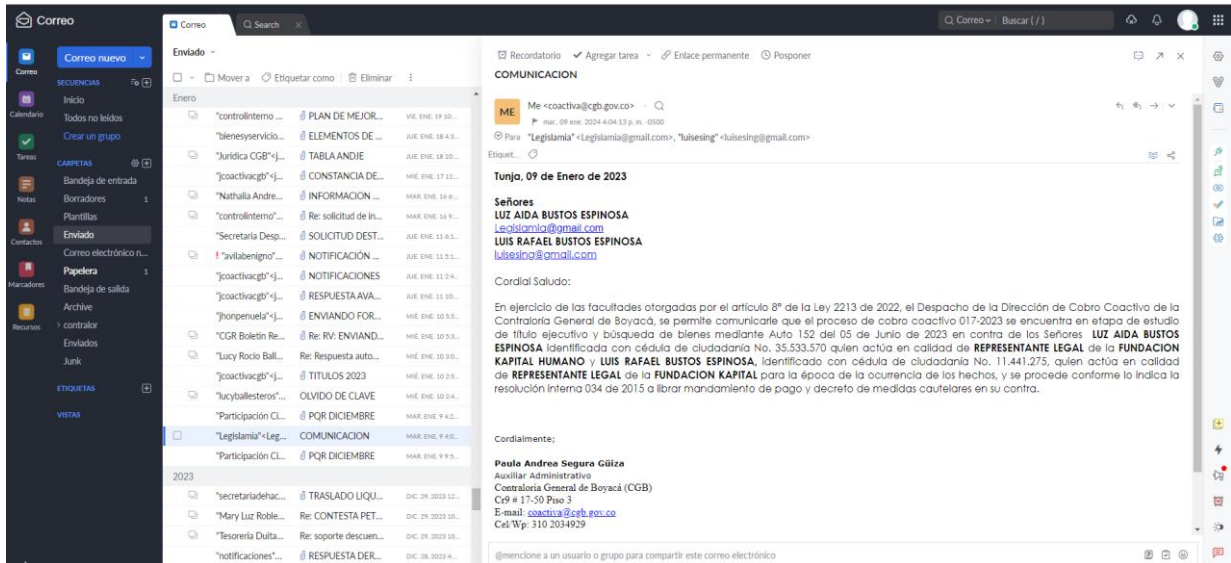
Correo

Correo nuevo

Correo
Calendario
Tareas
Notas
Contactos
Marcadores
Recursos

SECUENCIAS
Inicio
Todos no leídos
Crear un grupo

CARPETAS
Bandeja de entrada
Borradores 1
Plantillas
Enviado
Correo electrónico n...
Papelera 1
Bandeja de salida
Archive
contralor
Enviados
Junk

ETIQUETAS

VISTAS

Correo | Q Search

Enviado

Mover a | Etiquetar como | Eliminar

Enero

| | | |
|---|---|---|
| "controlinterno ... | PLAN DE MEJOR... | VIE. ENE. 19 10... |
| "bienesyservicio... | ELEMENTOS DE ... | JUE. ENE. 18 4:3... |
| "Juridica CGB"<j... | TABLA ANDJE | JUE. ENE. 18 10:... |
| "jcoactivacgb"<j... | CONSTANCIA DE... | MIÉ. ENE. 17 11:... |
| "Nathalia Andre... | INFORMACION ... | MAR. ENE. 16 6:... |
| "controlinterno"... | Re: solicitud de in... | MAR. ENE. 16 9:... |
| "Secretaria Desp... | SOLICITUD DEST... | JUE. ENE. 11 6:1... |
| ! "avilabenigno"... | NOTIFICACIÓN ... | JUE. ENE. 11 5:1... |
| "jcoactivacgb"<j... | NOTIFICACIONES | JUE. ENE. 11 2:4... |
| "jcoactivacgb"<j... | RESPUESTA AVA... | JUE. ENE. 11 10:... |
| "jhonpenuela"<j... | ENVIANDO FOR... | MIÉ. ENE. 10 5:5... |
| "CGR Boletín Re... | Re: RV: ENVIAND... | MIÉ. ENE. 10 5:3... |
| "Lucy Rocio Ball... | Re: Respuesta auto... | MIÉ. ENE. 10 3:0... |
| "jcoactivacgb"<j... | TITULOS 2023 | MIÉ. ENE. 10 2:5... |
| "lucyballesteros"... | OLVIDO DE CLAVE | MIÉ. ENE. 10 2:4... |
| "Participación Ci... | PQR DICIEMBRE | MAR. ENE. 9 4:2... |
| "Legislamia"<Leg... | COMUNICACION | MAR. ENE. 9 4:0... |
| "Participación Ci... | PQR DICIEMBRE | MAR. ENE. 9 9:5... |

2023

| | | |
|---|---|---|
| "secretariadehac... | TRASLADO LIQU... | DIC. 29, 2023 12... |
| "Mary Luz Roble... | Re: CONTESTA PET... | DIC. 29, 2023 10... |
| "Tesoreria Duita... | Re: soporte descuen... | DIC. 29, 2023 10... |
| "notificaciones"... | RESPUESTA DER... | DIC. 28, 2023 4:... |

Q Correo | Buscar ( / )

Recordatorio | Agregar tarea | Enlace permanente | Posponer

COMUNICACION

ME Me <coactiva@cgb.gov.co>
mar., 09 ene. 2024 4:04:13 p. m. -0500
Para "Legislamia" <Legislamia@gmail.com>, "luisesing" <luisesing@gmail.com>
Etiquet...

Tunja, 09 de Enero de 2023

Señores
LUZ AIDA BUSTOS ESPINOSA
Legislamia@gmail.com
LUIS RAFAEL BUSTOS ESPINOSA
luisesing@gmail.com

Cordial Saludo:

En ejercicio de las facultades otorgadas por el artículo 8° de la Ley 2213 de 2022, el Despacho de la Dirección de Cobro Coactivo de la Contraloría General de Boyacá, se permite comunicarle que el proceso de cobro coactivo 017-2023 se encuentra en etapa de estudio de título ejecutivo y búsqueda de bienes mediante Auto 152 del 05 de Junio de 2023 en contra de los Señores LUZ AIDA BUSTOS ESPINOSA identificada con cédula de ciudadanía No. 35.533.570 quien actúa en calidad de REPRESENTANTE LEGAL de la FUNDACION KAPITAL HUMANO y LUIS RAFAEL BUSTOS ESPINOSA, identificado con cédula de ciudadanía No. 11.441.275, quien actúa en calidad de REPRESENTANTE LEGAL de la FUNDACION KAPITAL para la época de la ocurrencia de los hechos, y se procede conforme lo indica la resolución interna 034 de 2015 a librar mandamiento de pago y decreto de medidas cautelares en su contra.

Cordialmente;

Paula Andrea Segura Güiza
Auxiliar Administrativo
Contraloría General de Boyacá (CGB)
Cr9 # 17-50 Piso 3
E-mail: coactiva@cgb.gov.co
Cel/Wp: 310 2034929

@mencione a un usuario o grupo para compartir este correo electrónico